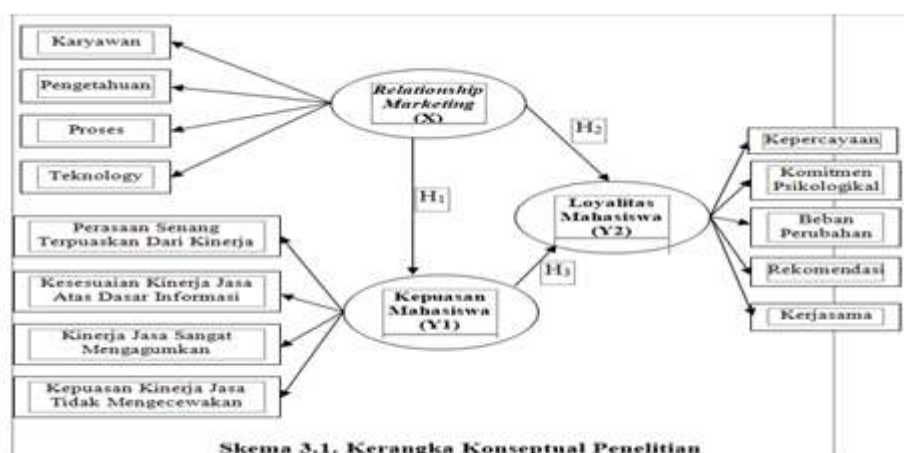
Karyawan

Pengetahuan

Proses

Teknology

Relationship Marketing (X)

H$_2$

H$_1$

Perasaan Senang Terpuaskan Dari Kinerja

Kesesuaian Kinerja Jasa Atas Dasar Informasi

Kinerja Jasa Sangat Mengagumkan

Kepuasan Kinerja Jasa Tidak Mengecewakan

Kepuasan Mahasiswa (Y1)

H$_3$

Loyalitas Mahasiswa (Y2)

Kepercayaan

Komitmen Psikologikal

Beban Perubahan

Rekomendasi

Kerjasama

Skema 3.1. Kerangka Konseptual Penelitian